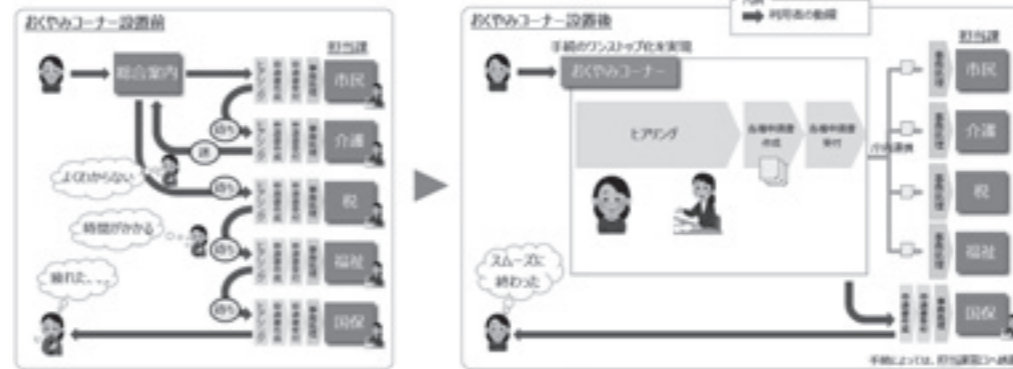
おくやみコーナー設置前

担当課

総合案内

市民

介護

税

福祉

国保

待ち

待ち

待ち

待ち

よくわからない

時間がかかる

疲れた...

おくやみコーナー設置後

凡例

利用者の動線

手続のワンストップ化を実現

おくやみコーナー

ヒアリング

各種申請書作成

各種申請書発行

担当課

市民

介護

税

福祉

国保

スムーズに終わった

手続によっては、担当課窓口へ誘導